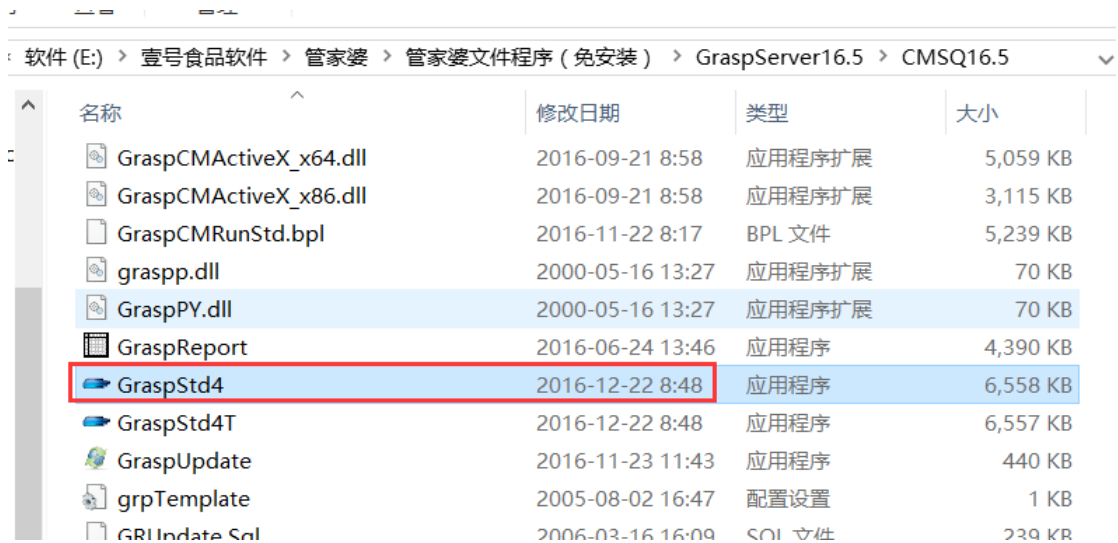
软件 (E:) › 壹号食品软件 › 管家婆 › 管家婆文件程序（免安装） › GraspServer16.5 › CMSQ16.5

| 名称 | 修改日期 | 类型 | 大小 |
|---|---|---|---|
| GraspCMActiveX_x64.dll | 2016-09-21 8:58 | 应用程序扩展 | 5,059 KB |
| GraspCMActiveX_x86.dll | 2016-09-21 8:58 | 应用程序扩展 | 3,115 KB |
| GraspCMRunStd.bpl | 2016-11-22 8:17 | BPL 文件 | 5,239 KB |
| graspp.dll | 2000-05-16 13:27 | 应用程序扩展 | 70 KB |
| GraspPY.dll | 2000-05-16 13:27 | 应用程序扩展 | 70 KB |
| GraspReport | 2016-06-24 13:46 | 应用程序 | 4,390 KB |
| GraspStd4 | 2016-12-22 8:48 | 应用程序 | 6,558 KB |
| GraspStd4T | 2016-12-22 8:48 | 应用程序 | 6,557 KB |
| GraspUpdate | 2016-11-23 11:43 | 应用程序 | 440 KB |
| grpTemplate | 2005-08-02 16:47 | 配置设置 | 1 KB |
| GRUpdate.Sql | 2006-03-16 16:09 | SQL 文件 | 239 KB |